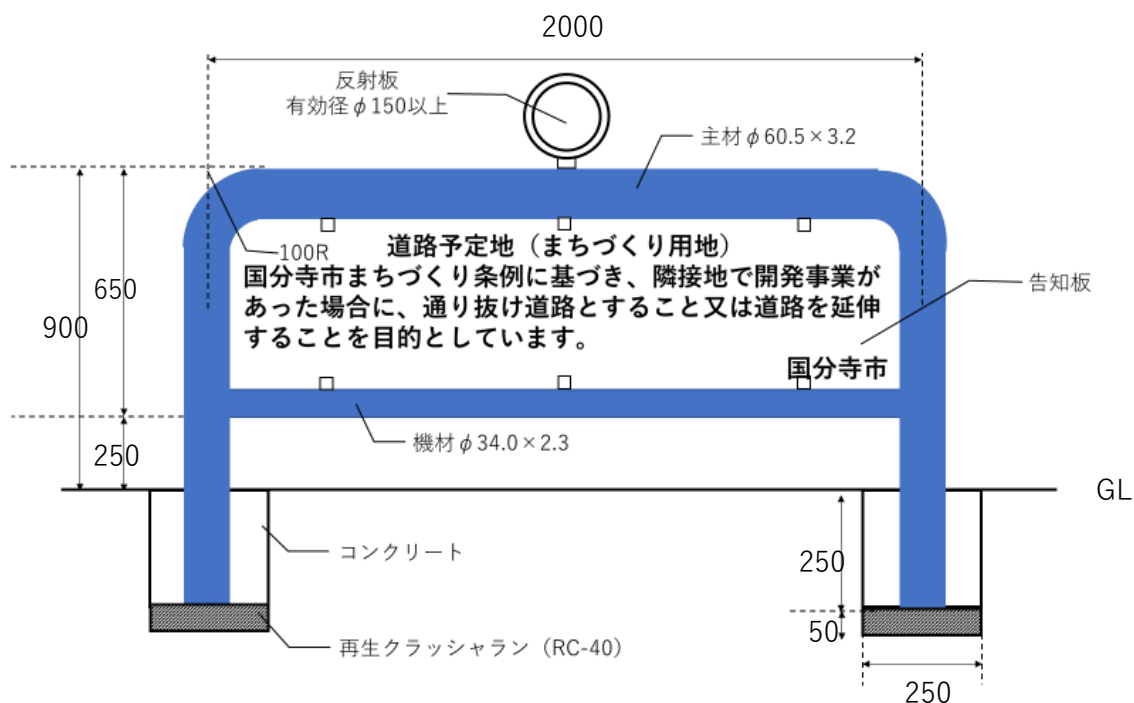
2000

反射板
有効径$\phi$150以上

主材$\phi$60.5×3.2

100R

道路予定地（まちづくり用地）
国分寺市まちづくり条例に基づき、隣接地で開発事業があった場合に、通り抜け道路とすること又は道路を延伸することを目的としています。

国分寺市

告知板

900

650

250

機材$\phi$34.0×2.3

GL

コンクリート

250

50

再生クラッシャラン（RC-40）

250